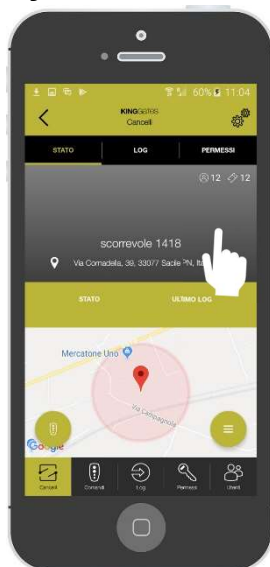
60% 11:04

KINGgates
Cancelli

STATO
LOG
PERMESSI

12 12

scorrevole 1418

Via Cornadella, 39, 33077 Sacile PN, It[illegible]

STATO
ULTIMO LOG

Mercatone Uno

Via Campagnola

Google

Cancelli
Comandi
Log
Permessi
Utenti